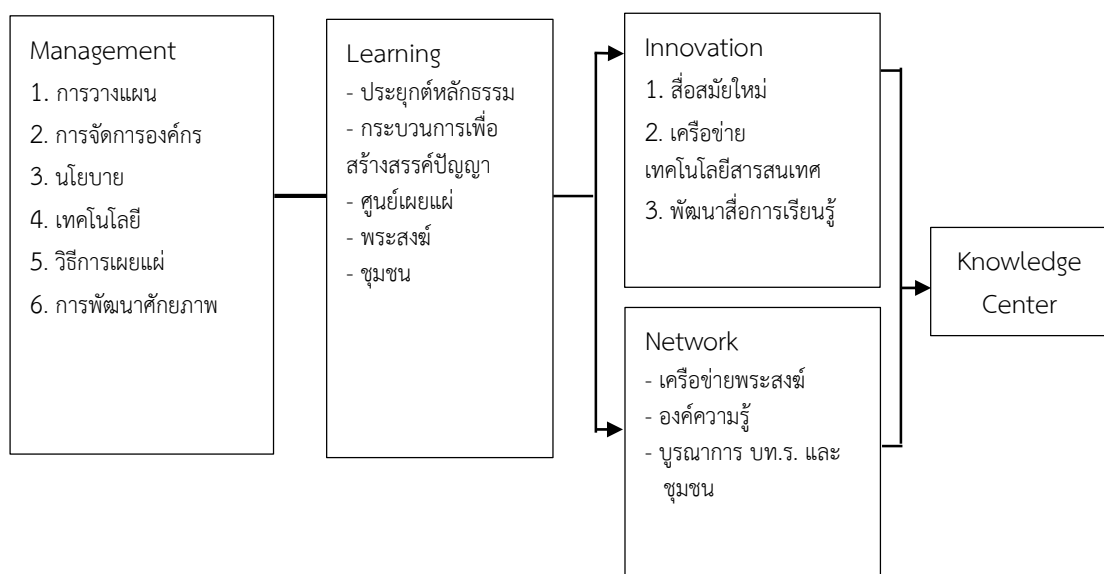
Management
1. การวางแผน
2. การจัดการองค์กร
3. นโยบาย
4. เทคโนโลยี
5. วิธีการเผยแผ่
6. การพัฒนาศักยภาพ

Learning
- ประยุกต์หลักธรรม
- กระบวนการเพื่อสร้างสรรค์ปัญญา
- ศูนย์เผยแผ่
- พระสงฆ์
- ชุมชน

Innovation
1. สื่อสมัยใหม่
2. เครือข่ายเทคโนโลยีสารสนเทศ
3. พัฒนาสื่อการเรียนรู้

Network
- เครือข่ายพระสงฆ์
- องค์ความรู้
- บูรณาการ บท.ร. และชุมชน

Knowledge Center